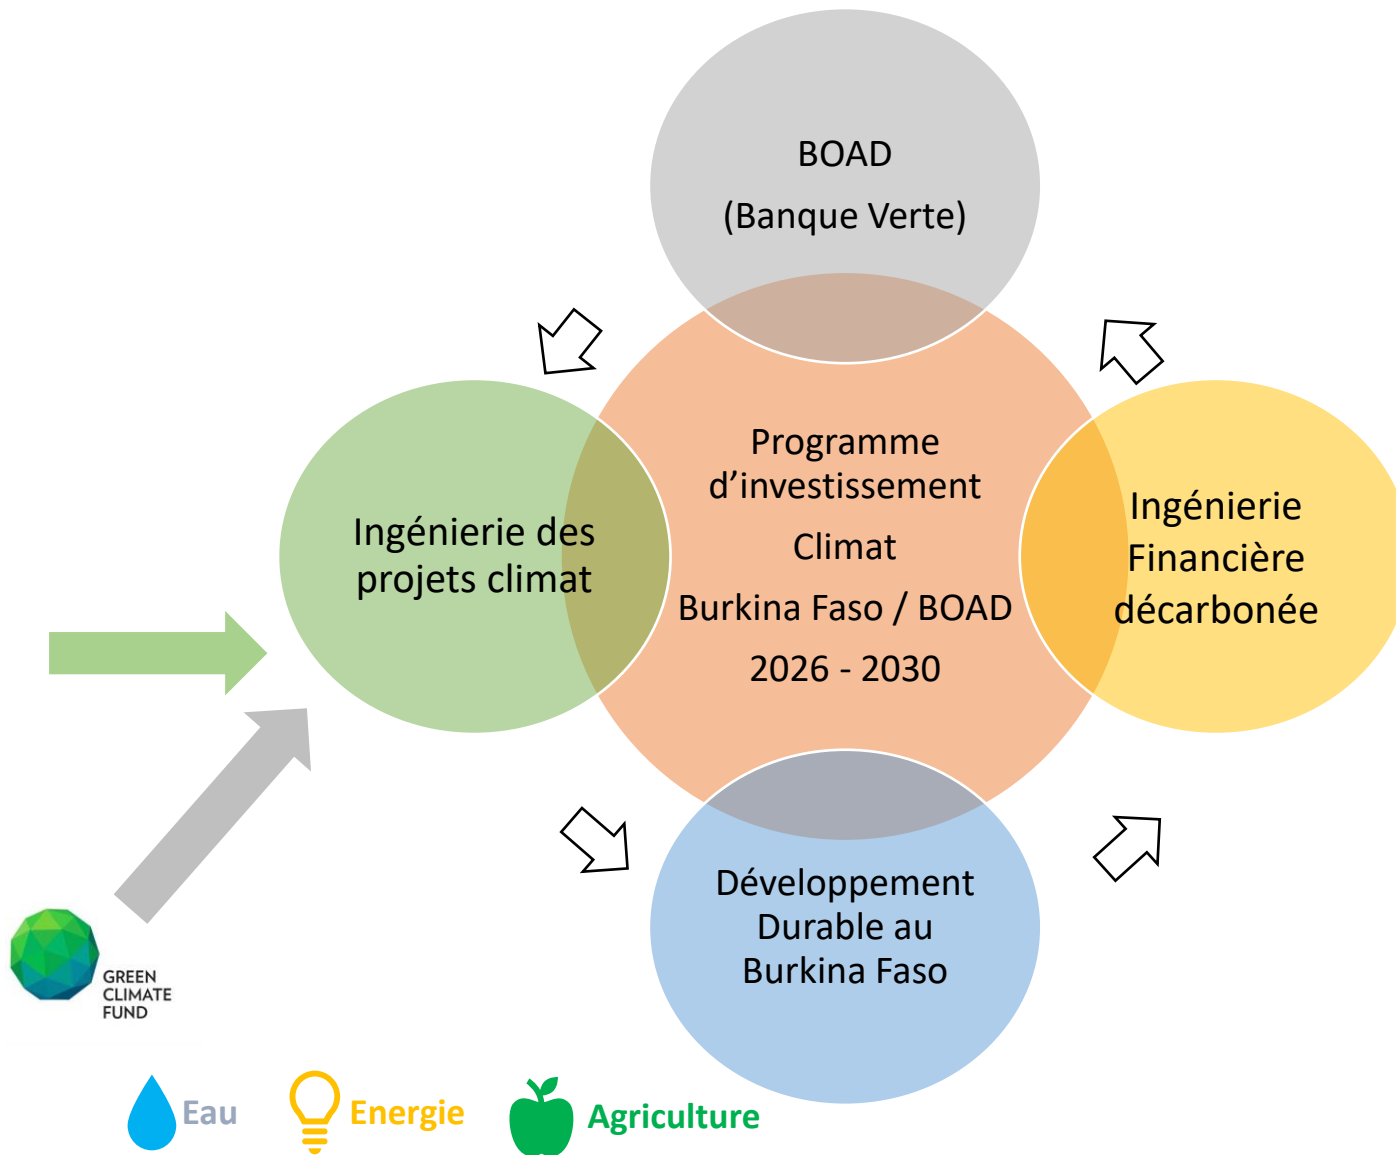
BOAD
(Banque Verte)

Ingénierie des projets climat

Programme d’investissement Climat
Burkina Faso / BOAD
2026 - 2030

Ingénierie Financière décarbonée

Développement Durable au Burkina Faso

GREEN CLIMATE FUND

Eau

Energie

Agriculture